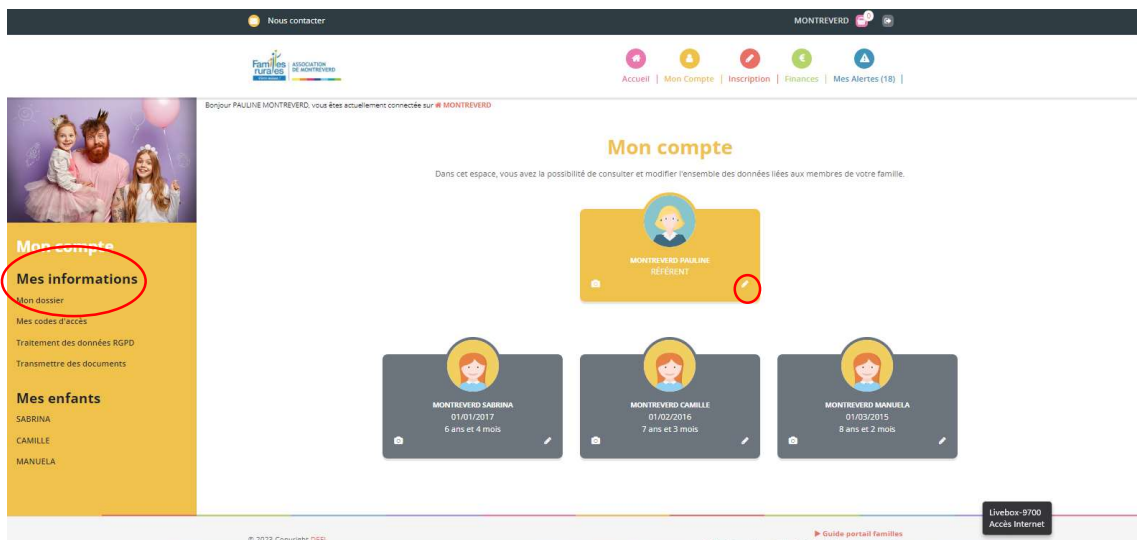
Nous contacter

MONTREVERD 0

Familles rurales ASSOCIATION DE MONTREVERD

Accueil | Mon Compte | Inscription | Finances | Mes Alertes (18) |

Bonjour PAULINE MONTREVERD, vous êtes actuellement connectée sur MONTREVERD

Mon compte

Mes informations

Mon dossier

Mes codes d'accès

Traitement des données RGPD

Transmettre des documents

Mes enfants

SABRINA

CAMILLE

MANUELA

Mon compte

Dans cet espace, vous avez la possibilité de consulter et modifier l'ensemble des données liées aux membres de votre famille.

MONTREVERD PAULINE
RÉFÉRENT

MONTREVERD SABRINA
01/01/2017
6 ans et 4 mois

MONTREVERD CAMILLE
01/02/2016
7 ans et 3 mois

MONTREVERD MANUELA
01/03/2015
8 ans et 2 mois

© 2023 Copyright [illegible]

▶ Guide portail familles

Livebox-9700
Accès Internet